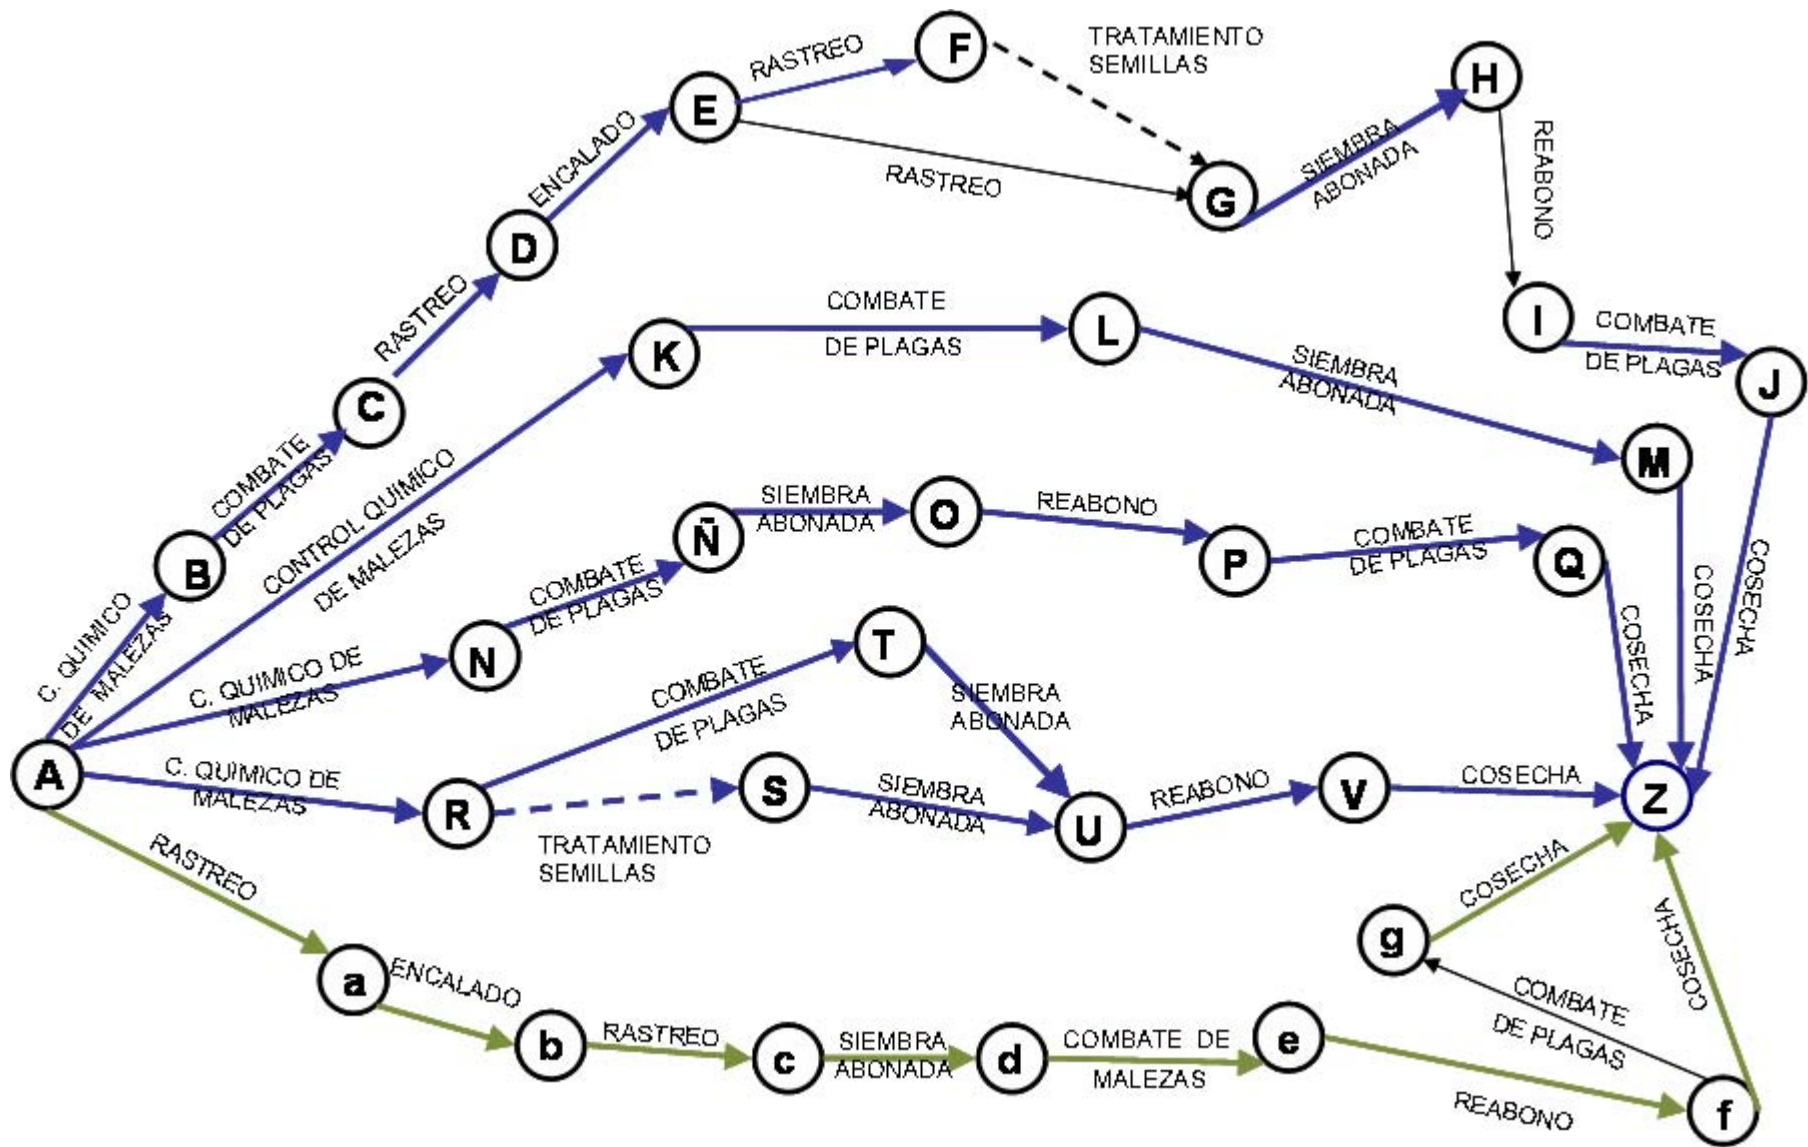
F
TRATAMIENTO SEMILLAS
H
RASTREO
E
RASTREO
G
SIEMBRA ABONADA
REABONO
ENCALADO
D
RASTREO
I
COMBATE DE PLAGAS
J
COMBATE DE PLAGAS
K
L
SIEMBRA ABONADA
C
COMBATE DE PLAGAS
CONTROL QUIMICO DE MALEZAS
M
SIEMBRA ABONADA
Ñ
O
REABONO
P
COMBATE DE PLAGAS
Q
B
COMBATE DE PLAGAS
N
C. QUIMICO DE MALEZAS
C. QUIMICO DE MALEZAS
COMBATE DE PLAGAS
T
SIEMBRA ABONADA
COSECHA
COSECHA
COSECHA
A
C. QUIMICO DE MALEZAS
R
S
SIEMBRA ABONADA
U
REABONO
V
COSECHA
Z
TRATAMIENTO SEMILLAS
RASTREO
COSECHA
g
COSECHA
a
ENCALADO
b
RASTREO
c
SIEMBRA ABONADA
d
COMBATE DE MALEZAS
e
COMBATE DE PLAGAS
REABONO
f